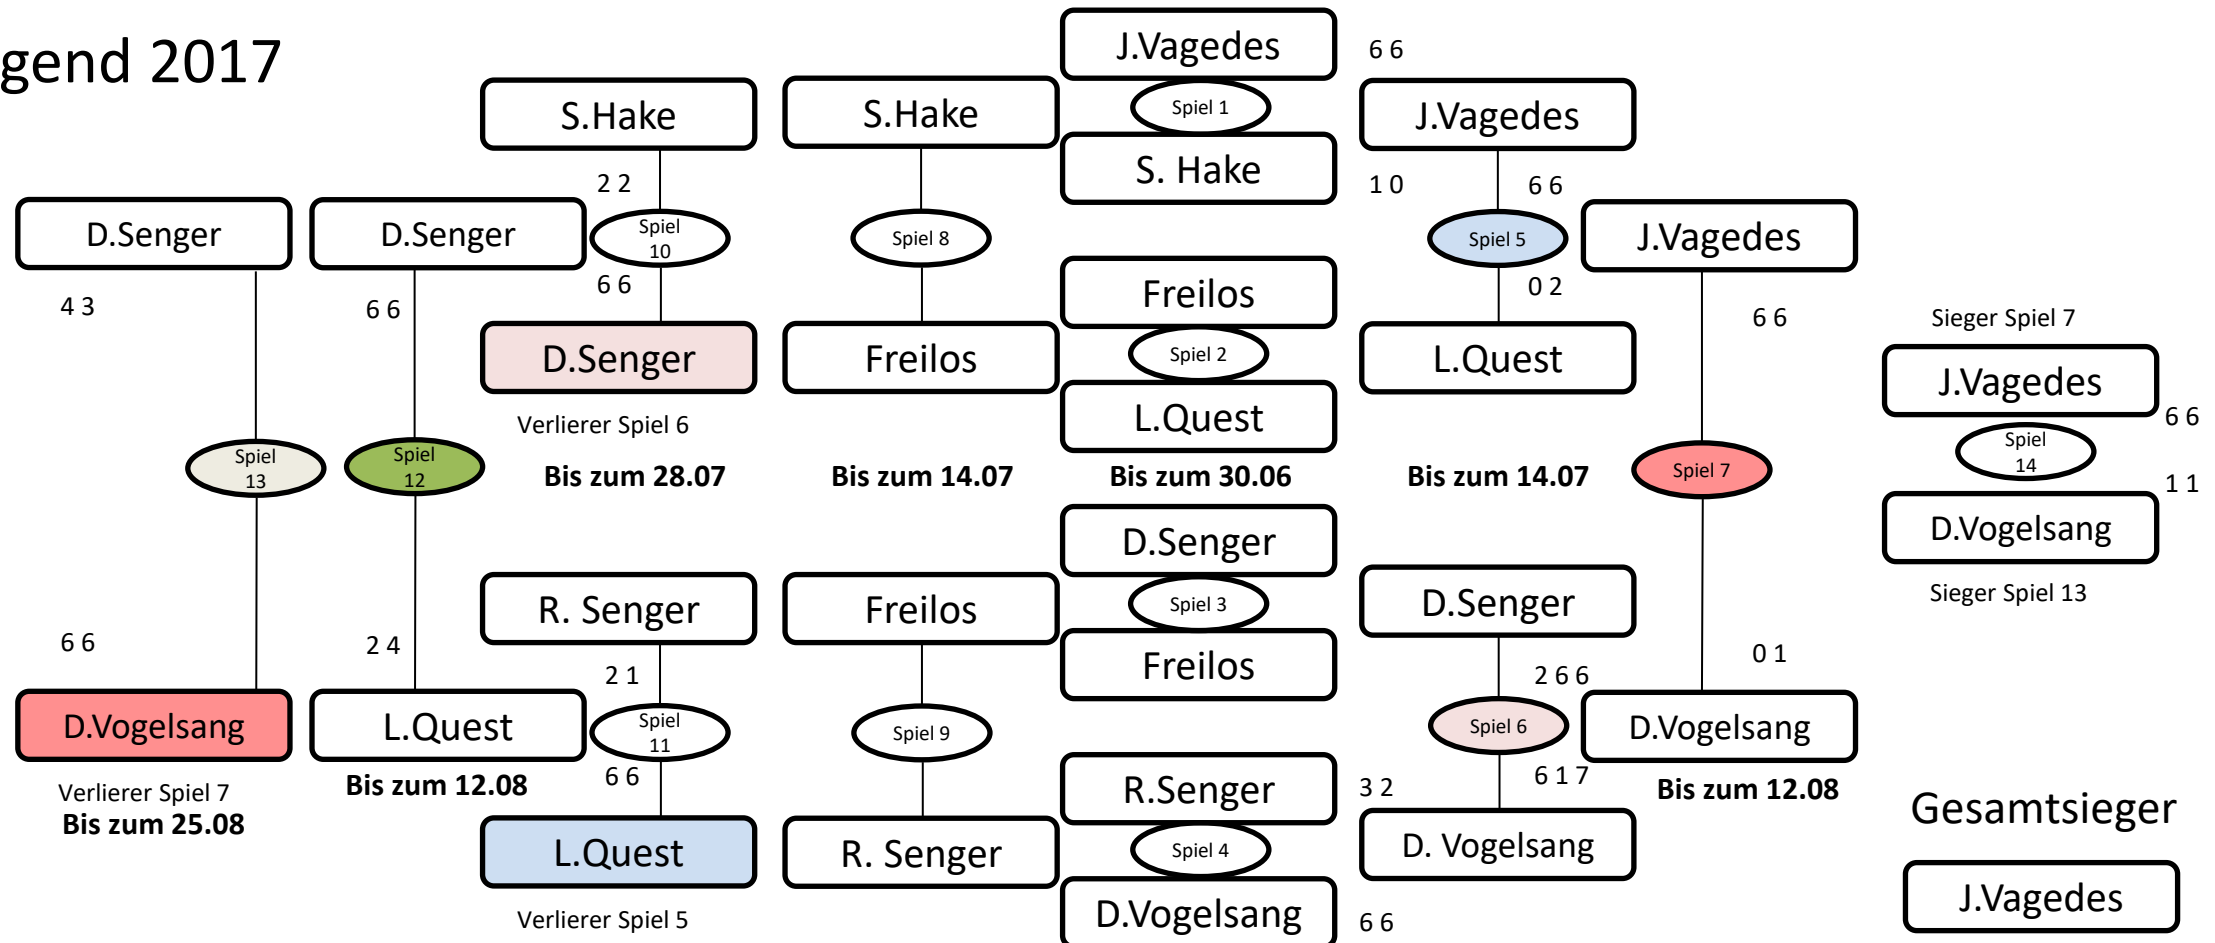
gend 2017

J.Vagedes
6 6
Spiel 1
S. Hake
1 0

S.Hake
2 2
Spiel 10
6 6
D.Senger
Verlierer Spiel 6
Bis zum 28.07

S.Hake
Spiel 8
Freilos
Bis zum 14.07

Freilos
Spiel 2
L.Quest
Bis zum 30.06

J.Vagedes
6 6
Spiel 5
0 2
L.Quest
Bis zum 14.07

J.Vagedes
6 6
Spiel 7
0 1
D.Vogelsang
Bis zum 12.08

Sieger Spiel 7
J.Vagedes
6 6
Spiel 14
1 1
D.Vogelsang
Sieger Spiel 13

D.Senger
4 3
Spiel 13
6 6
D.Vogelsang
Verlierer Spiel 7
Bis zum 25.08

D.Senger
6 6
Spiel 12
2 4
L.Quest
Bis zum 12.08

R. Senger
2 1
Spiel 11
6 6
L.Quest
Verlierer Spiel 5

Freilos
Spiel 9
R. Senger

D.Senger
Spiel 3
Freilos

R.Senger
Spiel 4
D.Vogelsang
3 2
6 6

D.Senger
2 6 6
Spiel 6
6 1 7
D. Vogelsang

Gesamtsieger
J.Vagedes